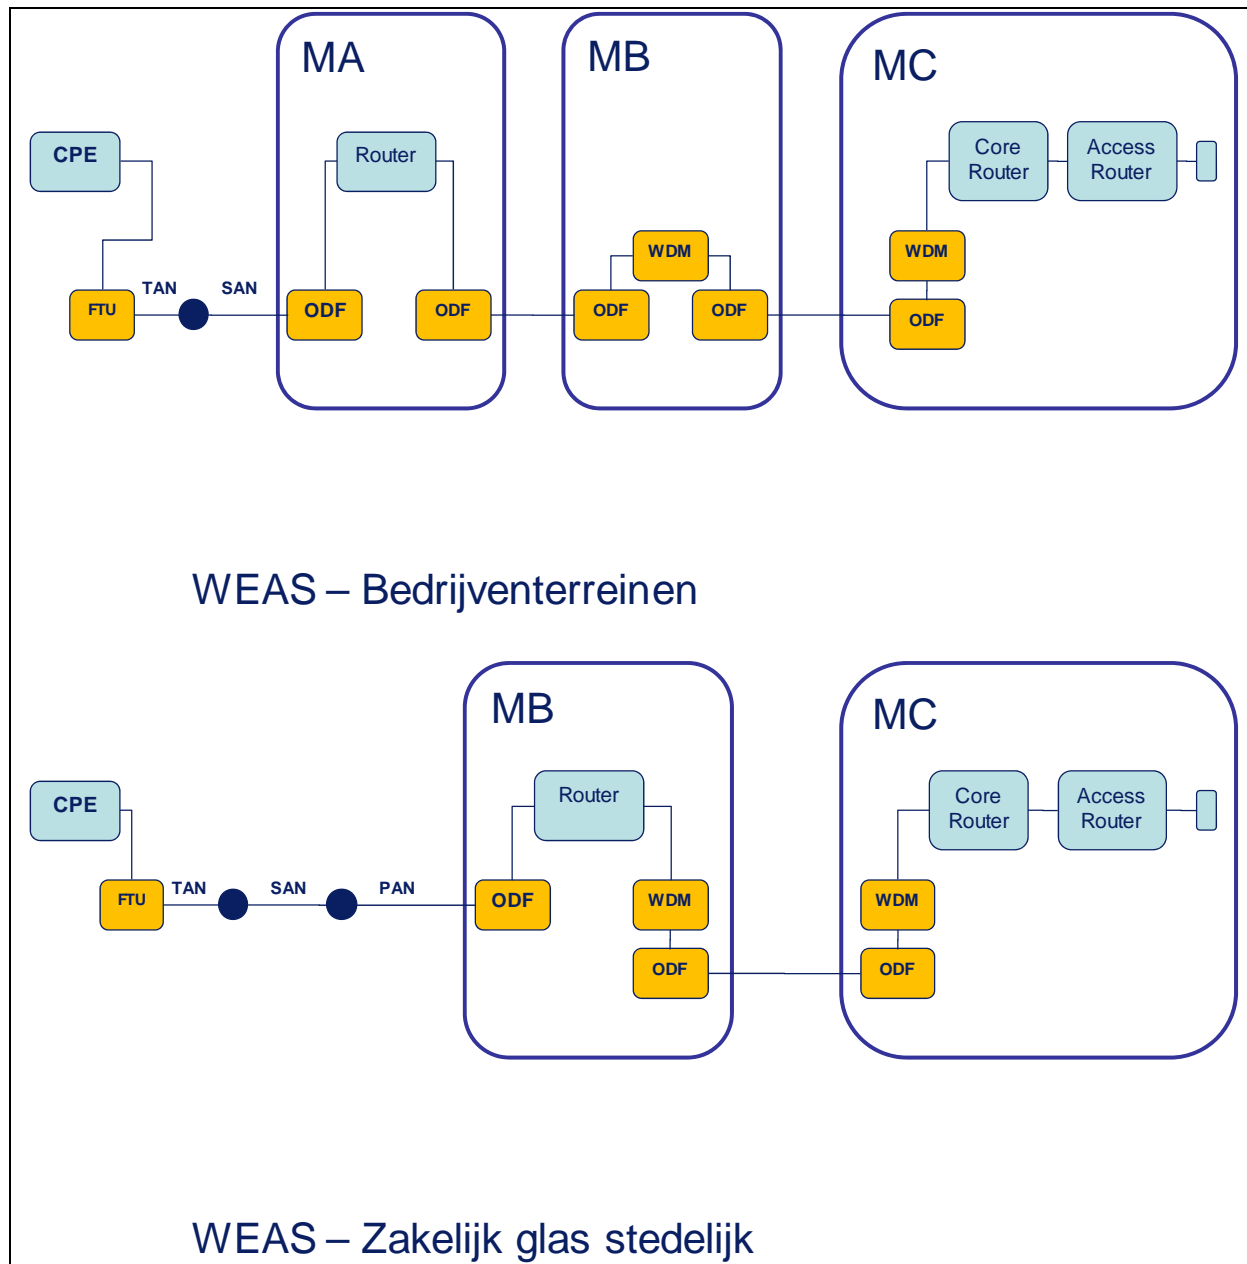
MA

MB

MC

CPE

Router

Core Router

Access Router

WDM

WDM

FTU

TAN

SAN

ODF

ODF

ODF

ODF

ODF

WEAS – Bedrijventerreinen

MB

MC

CPE

Router

Core Router

Access Router

FTU

TAN

SAN

PAN

ODF

WDM

WDM

ODF

ODF

WEAS – Zakelijk glas stedelijk